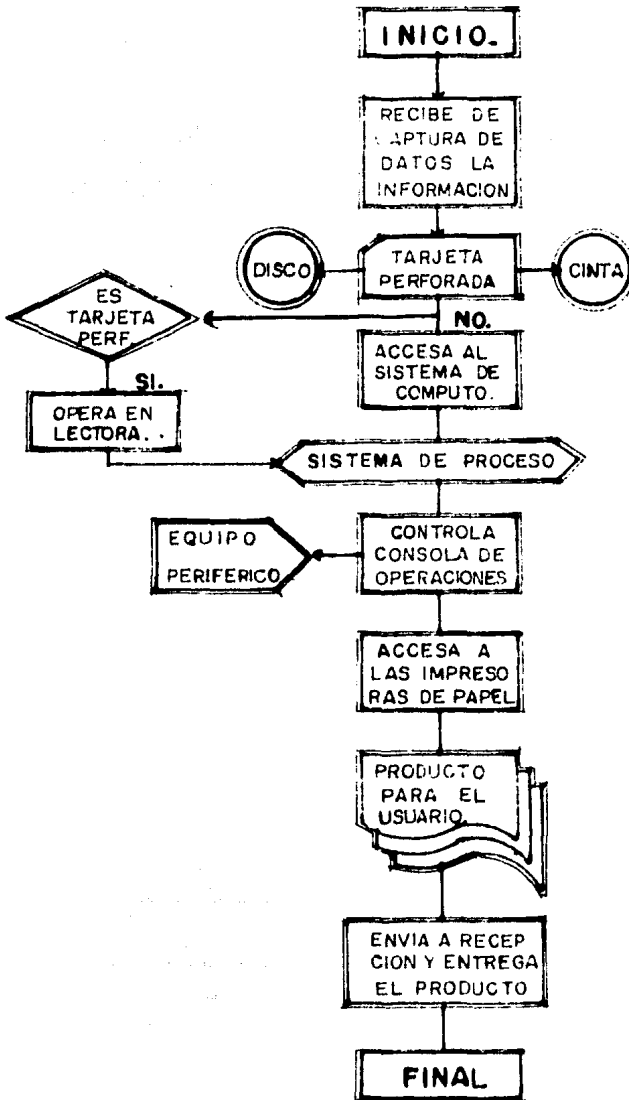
INICIO.

RECIBE DE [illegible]APTURA DE DATOS LA INFORMACION

DISCO

TARJETA PERFORADA

CINTA

ES TARJETA PERF.

NO.

ACCESA AL SISTEMA DE COMPUTO.

SI.

OPERA EN LECTORA. .

SISTEMA DE PROCESO

EQUIPO PERIFERICO

CONTROLA CONSOLA DE OPERACIONES

ACCESA A LAS IMPRESORAS DE PAPEL

PRODUCTO PARA EL USUARIO.

ENVIA A RECEPCION Y ENTREGA EL PRODUCTO

FINAL